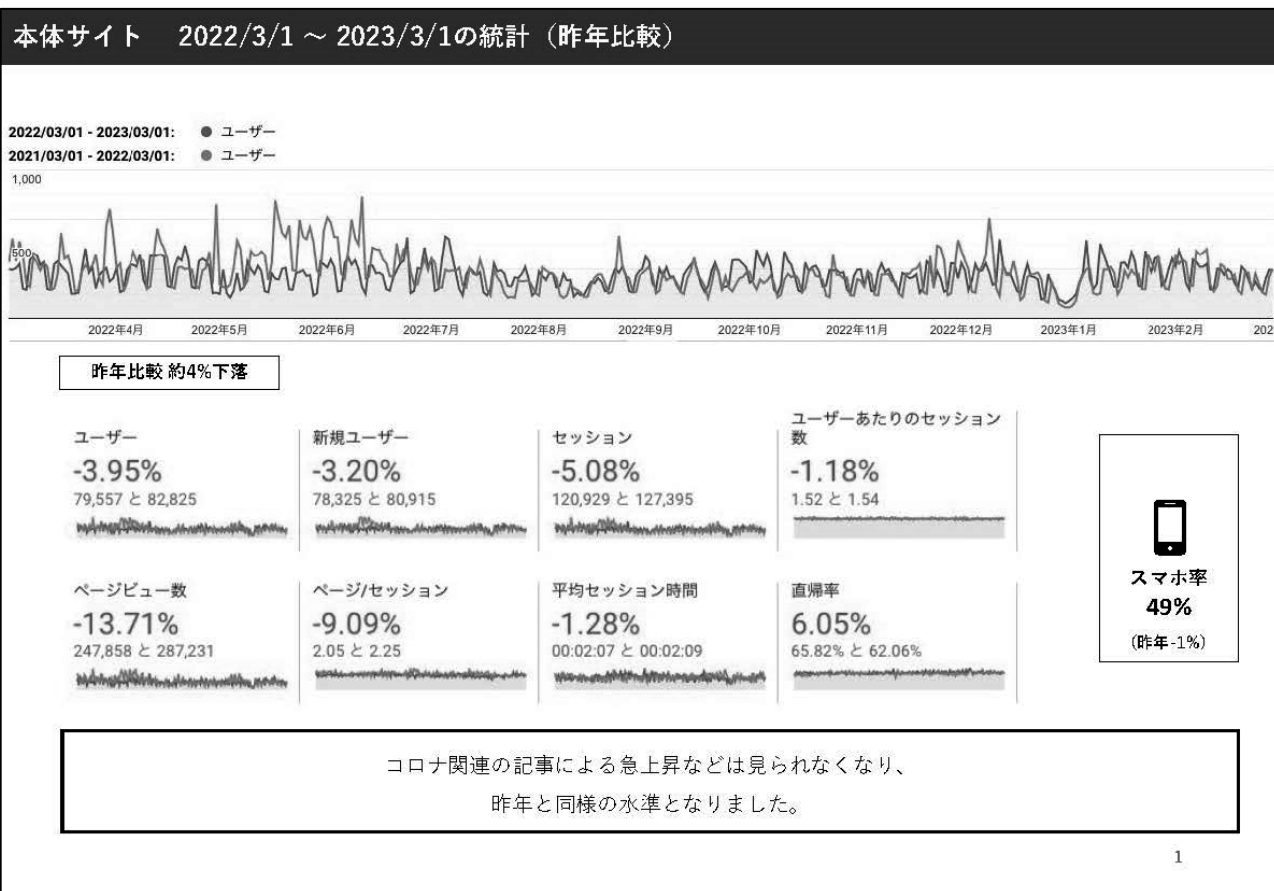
本体サイト　2022/3/1 ～ 2023/3/1の統計（昨年比較）

2022/03/01 - 2023/03/01: ● ユーザー
2021/03/01 - 2022/03/01: ● ユーザー

1,000
500

2022年4月 2022年5月 2022年6月 2022年7月 2022年8月 2022年9月 2022年10月 2022年11月 2022年12月 2023年1月 2023年2月 202

昨年比較 約4%下落

ユーザー
-3.95%
79,557 と 82,825

新規ユーザー
-3.20%
78,325 と 80,915

セッション
-5.08%
120,929 と 127,395

ユーザーあたりのセッション数
-1.18%
1.52 と 1.54

ページビュー数
-13.71%
247,858 と 287,231

ページ/セッション
-9.09%
2.05 と 2.25

平均セッション時間
-1.28%
00:02:07 と 00:02:09

直帰率
6.05%
65.82% と 62.06%

スマホ率
49%
(昨年-1%)

コロナ関連の記事による急上昇などは見られなくなり、
昨年と同様の水準となりました。

1